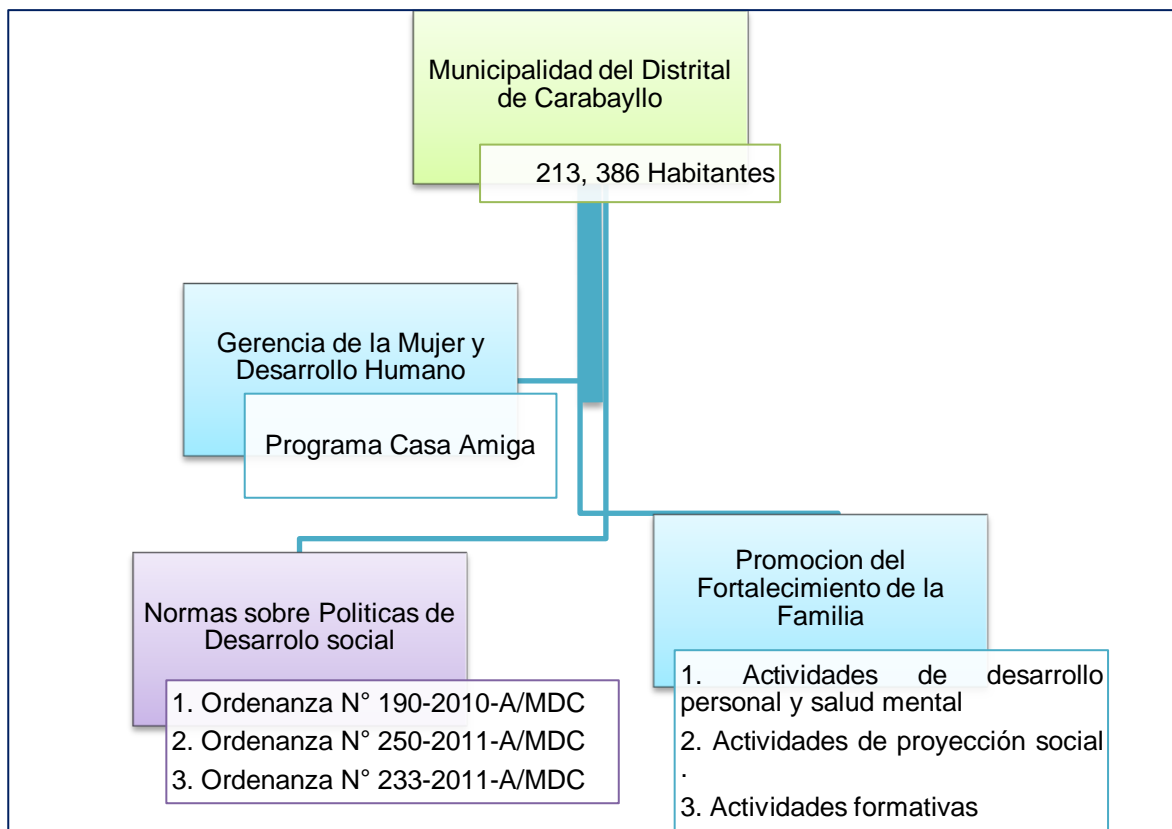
Municipalidad del Distrital de Carabayllo

213, 386 Habitantes

Gerencia de la Mujer y Desarrollo Humano

Programa Casa Amiga

Normas sobre Politicas de Desarrolo social

1. Ordenanza N° 190-2010-A/MDC
2. Ordenanza N° 250-2011-A/MDC
3. Ordenanza N° 233-2011-A/MDC

Promocion del Fortalecimiento de la Familia

1. Actividades de desarrollo personal y salud mental
2. Actividades de proyección social .
3. Actividades formativas